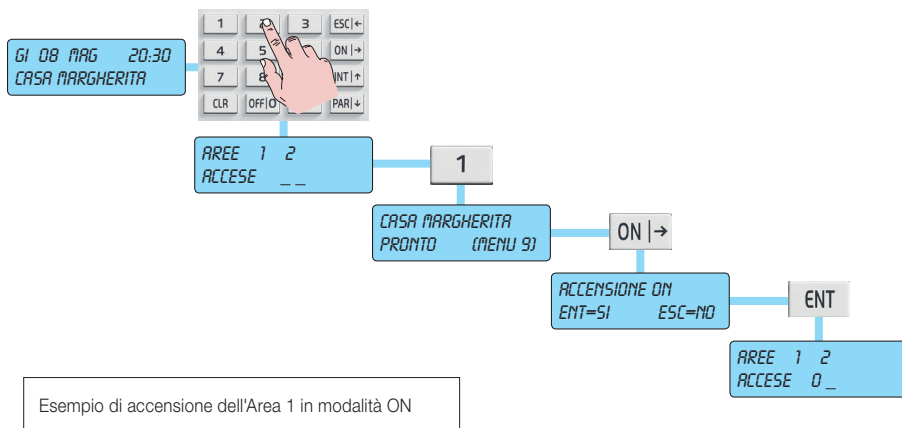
GI 08 MAG 20:30
CASA MARGHERITA

1
2
3
ESC|←
4
5
ON|→
7
8
INT|↑
CLR
OFF|O
PAR|↓

AREE 1 2
ACCESE _ _

1

CASA MARGHERITA
PRONTO (MENU 9)

ON|→

ACCENSIONE ON
ENT=SI ESC=NO

ENT

AREE 1 2
ACCESE O _

Esempio di accensione dell'Area 1 in modalità ON